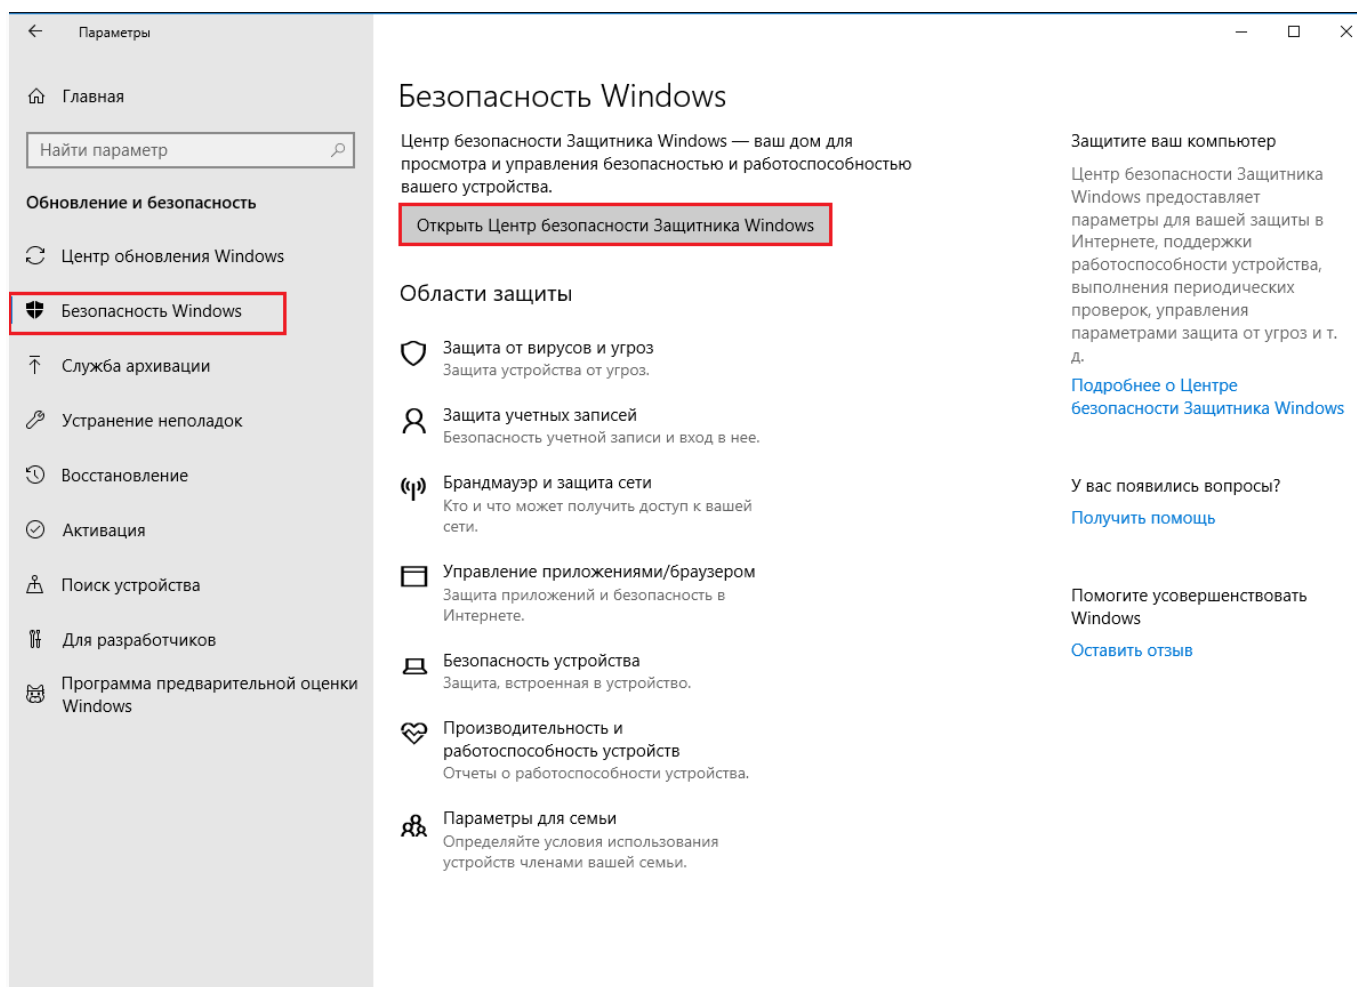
Параметры

Главная

Найти параметр

Обновление и безопасность

Центр обновления Windows

Безопасность Windows

Служба архивации

Устранение неполадок

Восстановление

Активация

Поиск устройства

Для разработчиков

Программа предварительной оценки Windows

Безопасность Windows

Центр безопасности Защитника Windows — ваш дом для просмотра и управления безопасностью и работоспособностью вашего устройства.

Открыть Центр безопасности Защитника Windows

Области защиты

Защита от вирусов и угроз
Защита устройства от угроз.

Защита учетных записей
Безопасность учетной записи и вход в нее.

Брандмауэр и защита сети
Кто и что может получить доступ к вашей сети.

Управление приложениями/браузером
Защита приложений и безопасность в Интернете.

Безопасность устройства
Защита, встроенная в устройство.

Производительность и работоспособность устройств
Отчеты о работоспособности устройства.

Параметры для семьи
Определяйте условия использования устройств членами вашей семьи.

Защитите ваш компьютер

Центр безопасности Защитника Windows предоставляет параметры для вашей защиты в Интернете, поддержки работоспособности устройства, выполнения периодических проверок, управления параметрами защита от угроз и т. д.

Подробнее о Центре безопасности Защитника Windows

У вас появились вопросы?

Получить помощь

Помогите усовершенствовать Windows

Оставить отзыв